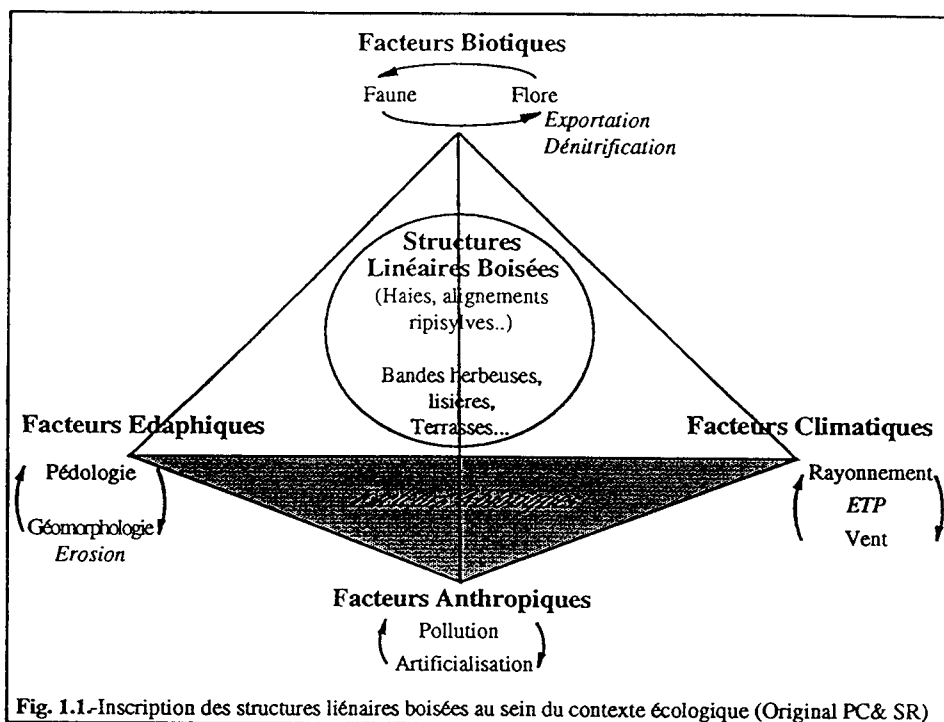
Facteurs Biotiques

Faune

Flore

Exportation

Dénitrification

Structures

Linéaires Boisées

(Haies, alignements ripisylves..)

Bandes herbeuses, lisières, Terrasses...

Facteurs Edaphiques

Pédologie

Géomorphologie

Erosion

Facteurs Climatiques

Rayonnement

ETP

Vent

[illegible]

Facteurs Anthropiques

Pollution

Artificialisation

Fig. 1.1.-Inscription des structures liénaires boisées au sein du contexte écologique (Original PC& SR)